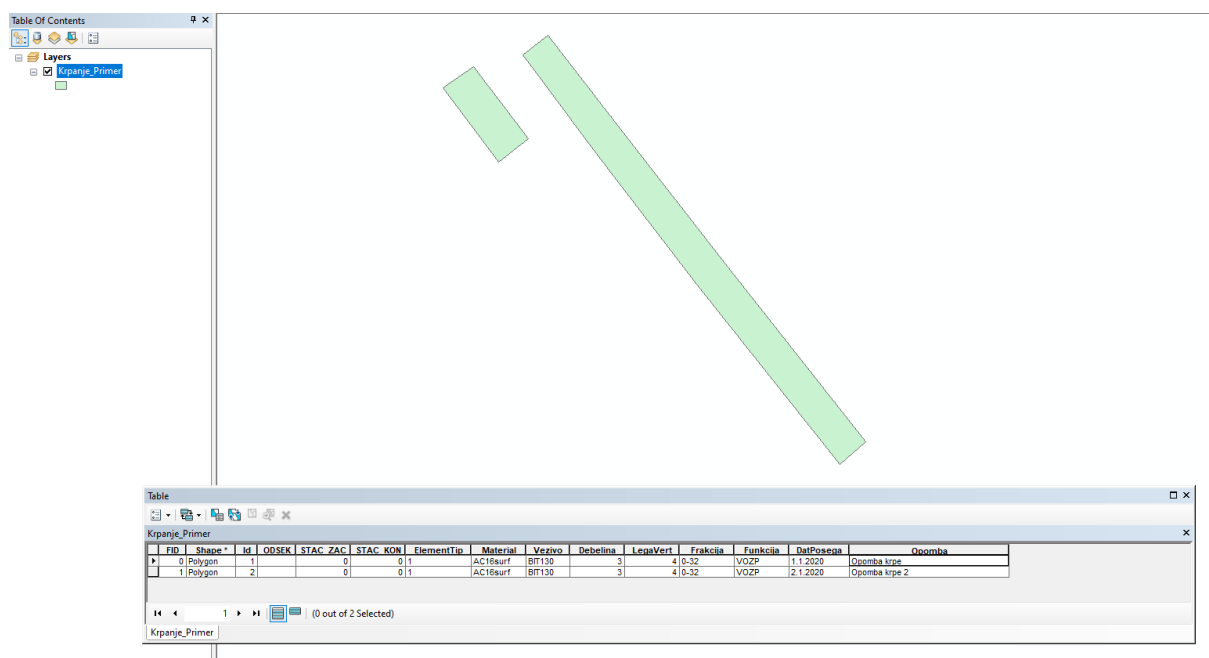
Table Of Contents

Layers

Krpanje_Primer

Table

Krpanje_Primer

| FID | Shape * | Id | ODSEK | STAC_ZAC | STAC_KON | ElementTip | Material | Vezivo | Debelina | LegaVert | Frakcija | Funkcija | DatPosega | Opomba |
|---|---|---|---|---|---|---|---|---|---|---|---|---|---|---|
| 0 | Polygon | 1 | | 0 | 0 | 1 | AC16surf | BIT130 | 3 | 4 | 0-32 | VOZP | 1.1.2020 | Opomba krpe |
| 1 | Polygon | 2 | | 0 | 0 | 1 | AC16surf | BIT130 | 3 | 4 | 0-32 | VOZP | 2.1.2020 | Opomba krpe 2 |

1

(0 out of 2 Selected)

Krpanje_Primer